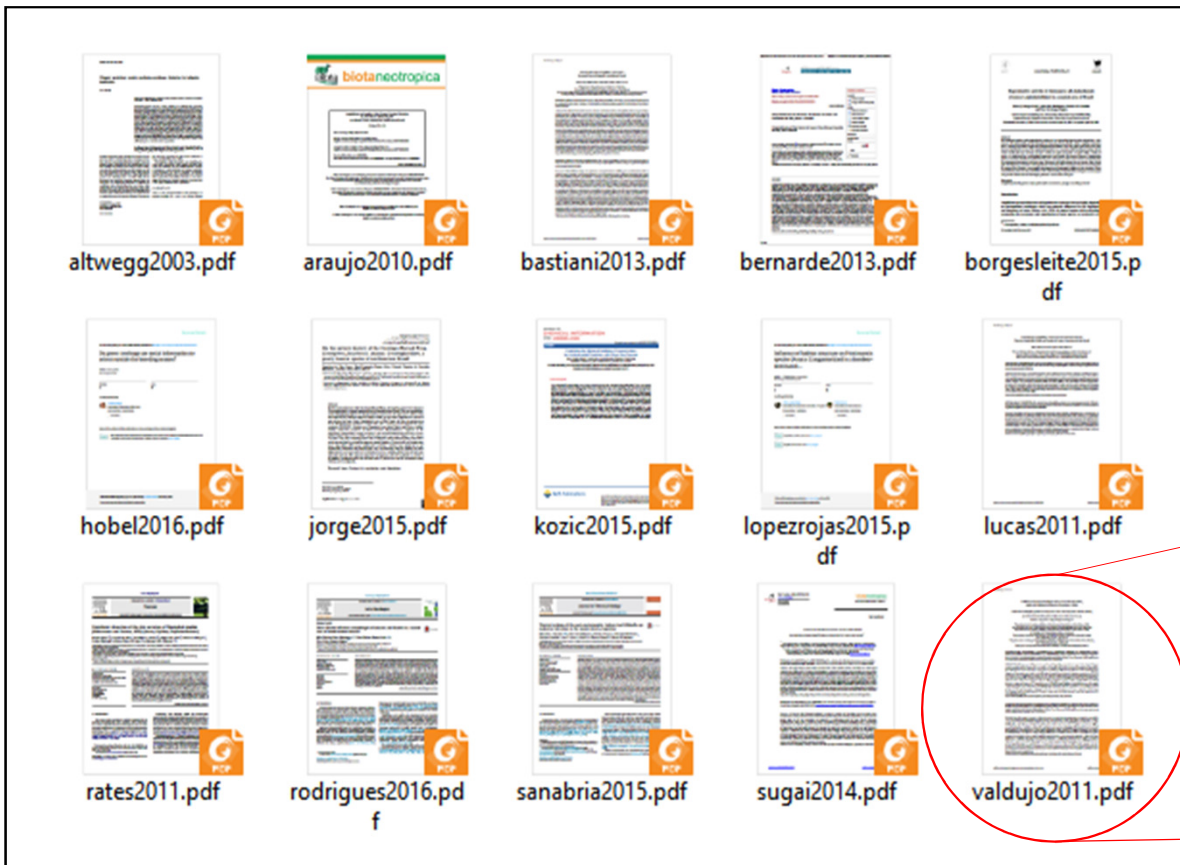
biotaneotropica

altwegg2003.pdf

araujo2010.pdf

bastiani2013.pdf

bernarde2013.pdf

borgesleite2015.pdf

hobel2016.pdf

jorge2015.pdf

kozic2015.pdf

lopezrojas2015.pdf

lucas2011.pdf

rates2011.pdf

rodrigues2016.pdf

sanabria2015.pdf

sugai2014.pdf

valdujo2011.pdf